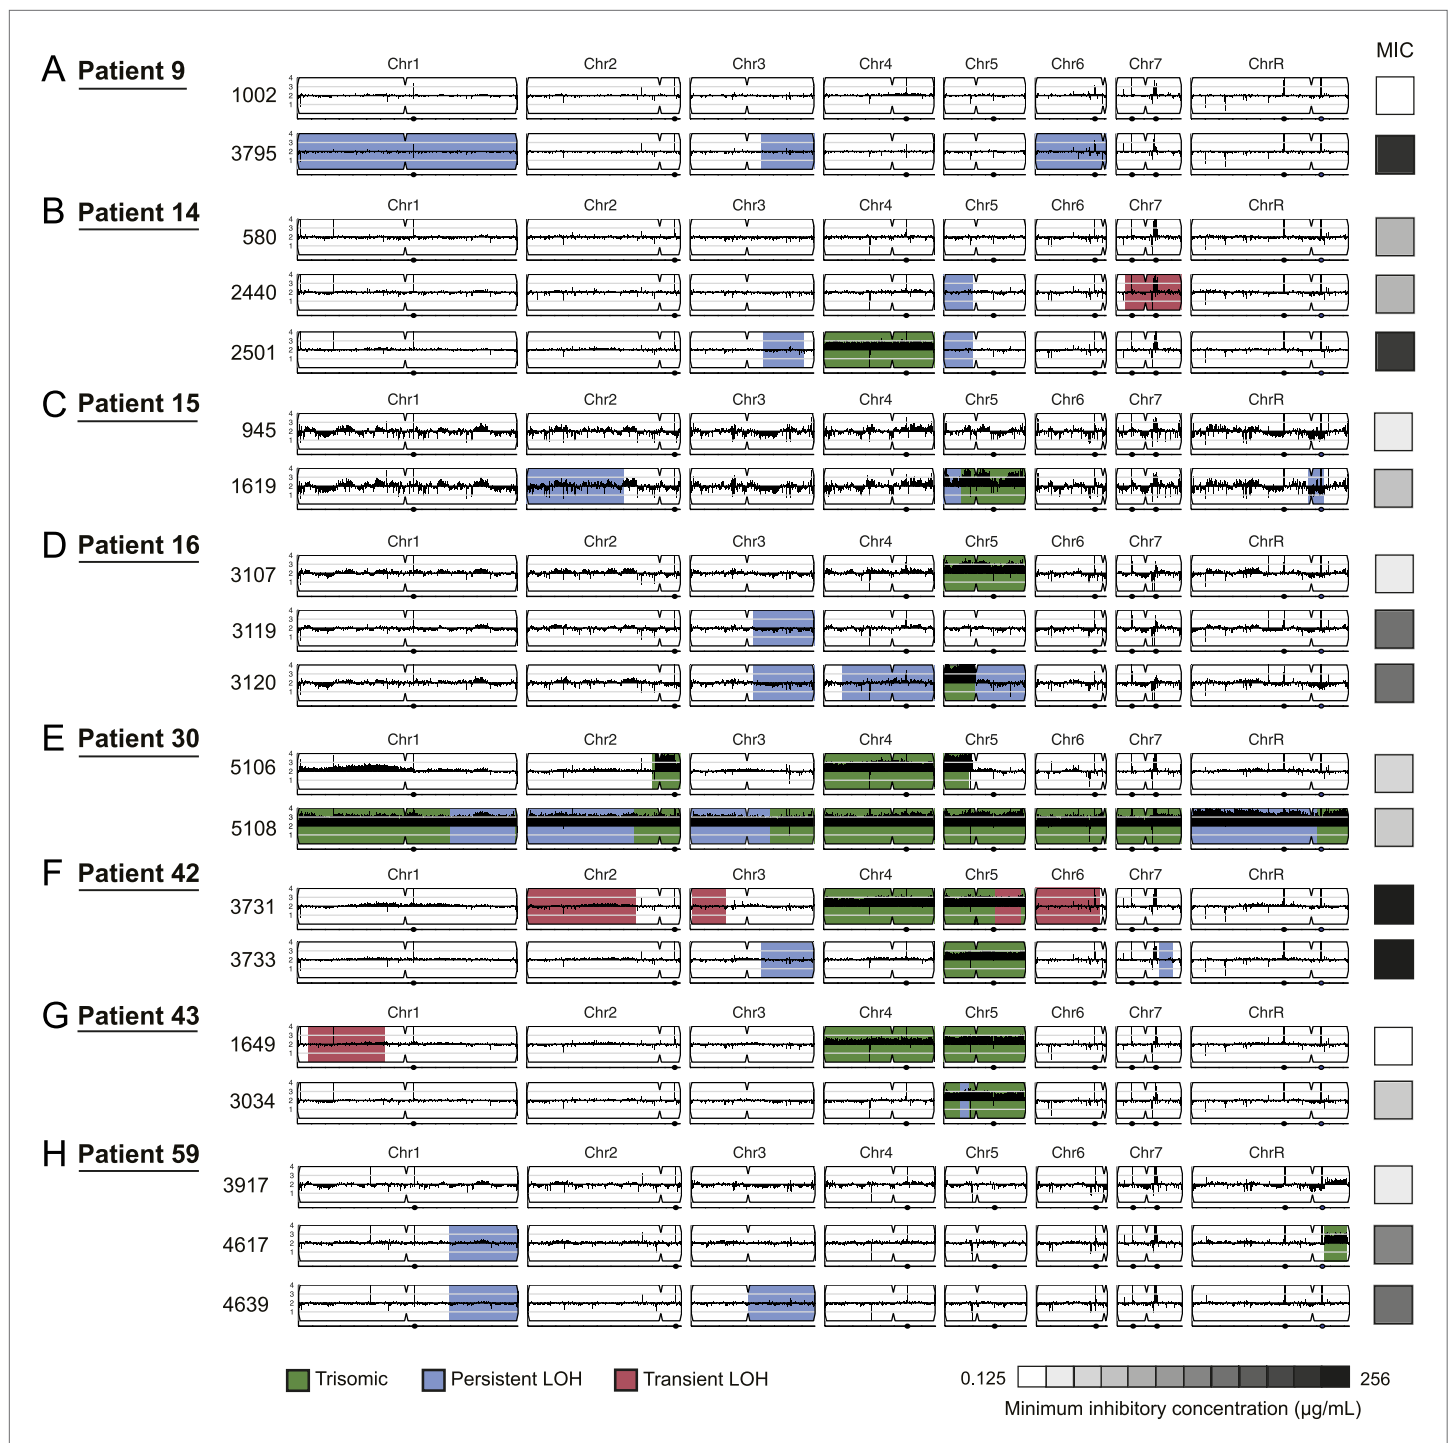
A Patient 9
MIC
Chr1 Chr2 Chr3 Chr4 Chr5 Chr6 Chr7 ChrR
1002
3795

B Patient 14
Chr1 Chr2 Chr3 Chr4 Chr5 Chr6 Chr7 ChrR
580
2440
2501

C Patient 15
Chr1 Chr2 Chr3 Chr4 Chr5 Chr6 Chr7 ChrR
945
1619

D Patient 16
Chr1 Chr2 Chr3 Chr4 Chr5 Chr6 Chr7 ChrR
3107
3119
3120

E Patient 30
Chr1 Chr2 Chr3 Chr4 Chr5 Chr6 Chr7 ChrR
5106
5108

F Patient 42
Chr1 Chr2 Chr3 Chr4 Chr5 Chr6 Chr7 ChrR
3731
3733

G Patient 43
Chr1 Chr2 Chr3 Chr4 Chr5 Chr6 Chr7 ChrR
1649
3034

H Patient 59
Chr1 Chr2 Chr3 Chr4 Chr5 Chr6 Chr7 ChrR
3917
4617
4639

Trisomic Persistent LOH Transient LOH
0.125 256
Minimum inhibitory concentration (µg/mL)